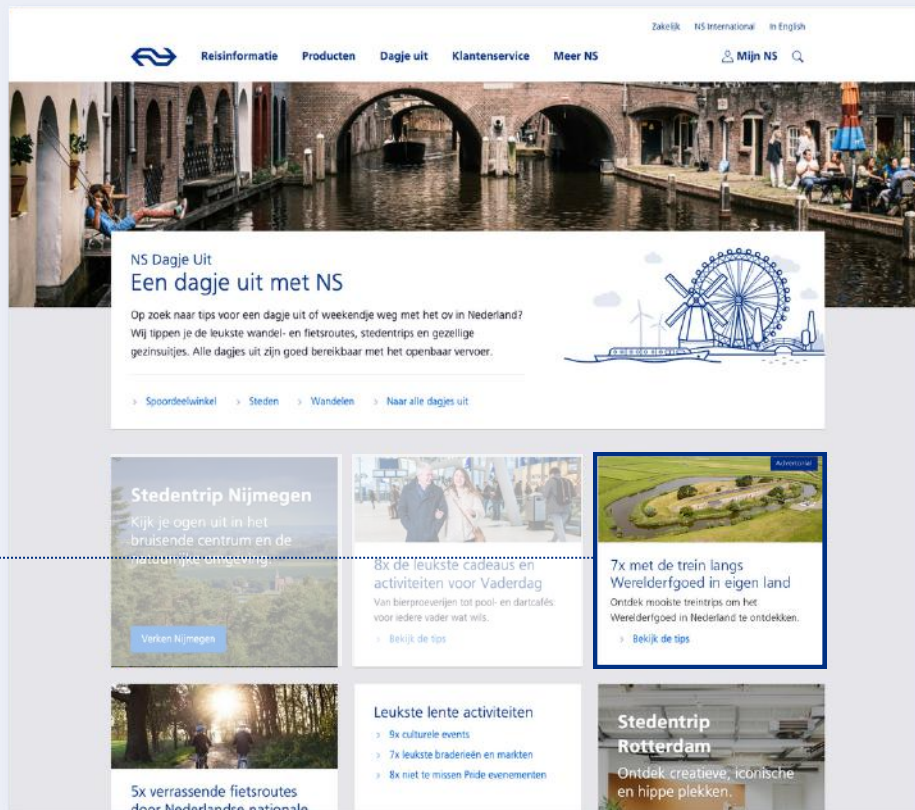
Zakelijk NS International In English

Reisinformatie Producten Dagje uit Klantenservice Meer NS Mijn NS

NS Dagje Uit
Een dagje uit met NS

Op zoek naar tips voor een dagje uit of weekendje weg met het ov in Nederland? Wij tippen je de leukste wandel- en fietsroutes, stedentrips en gezellige gezinsuitjes. Alle dagjes uit zijn goed bereikbaar met het openbaar vervoer.

Spoordeelwinkel Steden Wandelen Naar alle dagjes uit

Stedentrip Nijmegen
Kijk je ogen uit in het bruisende centrum en de natuurlijke omgeving.

Verken Nijmegen

8x de leukste cadeaus en activiteiten voor Vaderdag
Van bierproeverijen tot pool- en dartcafés: voor iedere vader wat wils.

Bekijk de tips

Advertorial

7x met de trein langs Werelderfgoed in eigen land
Ontdek mooiste treintrips om het Werelderfgoed in Nederland te ontdekken.

Bekijk de tips

5x verrassende fietsroutes door Nederlandse nationale

Leukste lente activiteiten
9x culturele events
7x leukste braderieën en markten
8x niet te missen Pride evenementen

Stedentrip Rotterdam
Ontdek creatieve, iconische en hippe plekken.